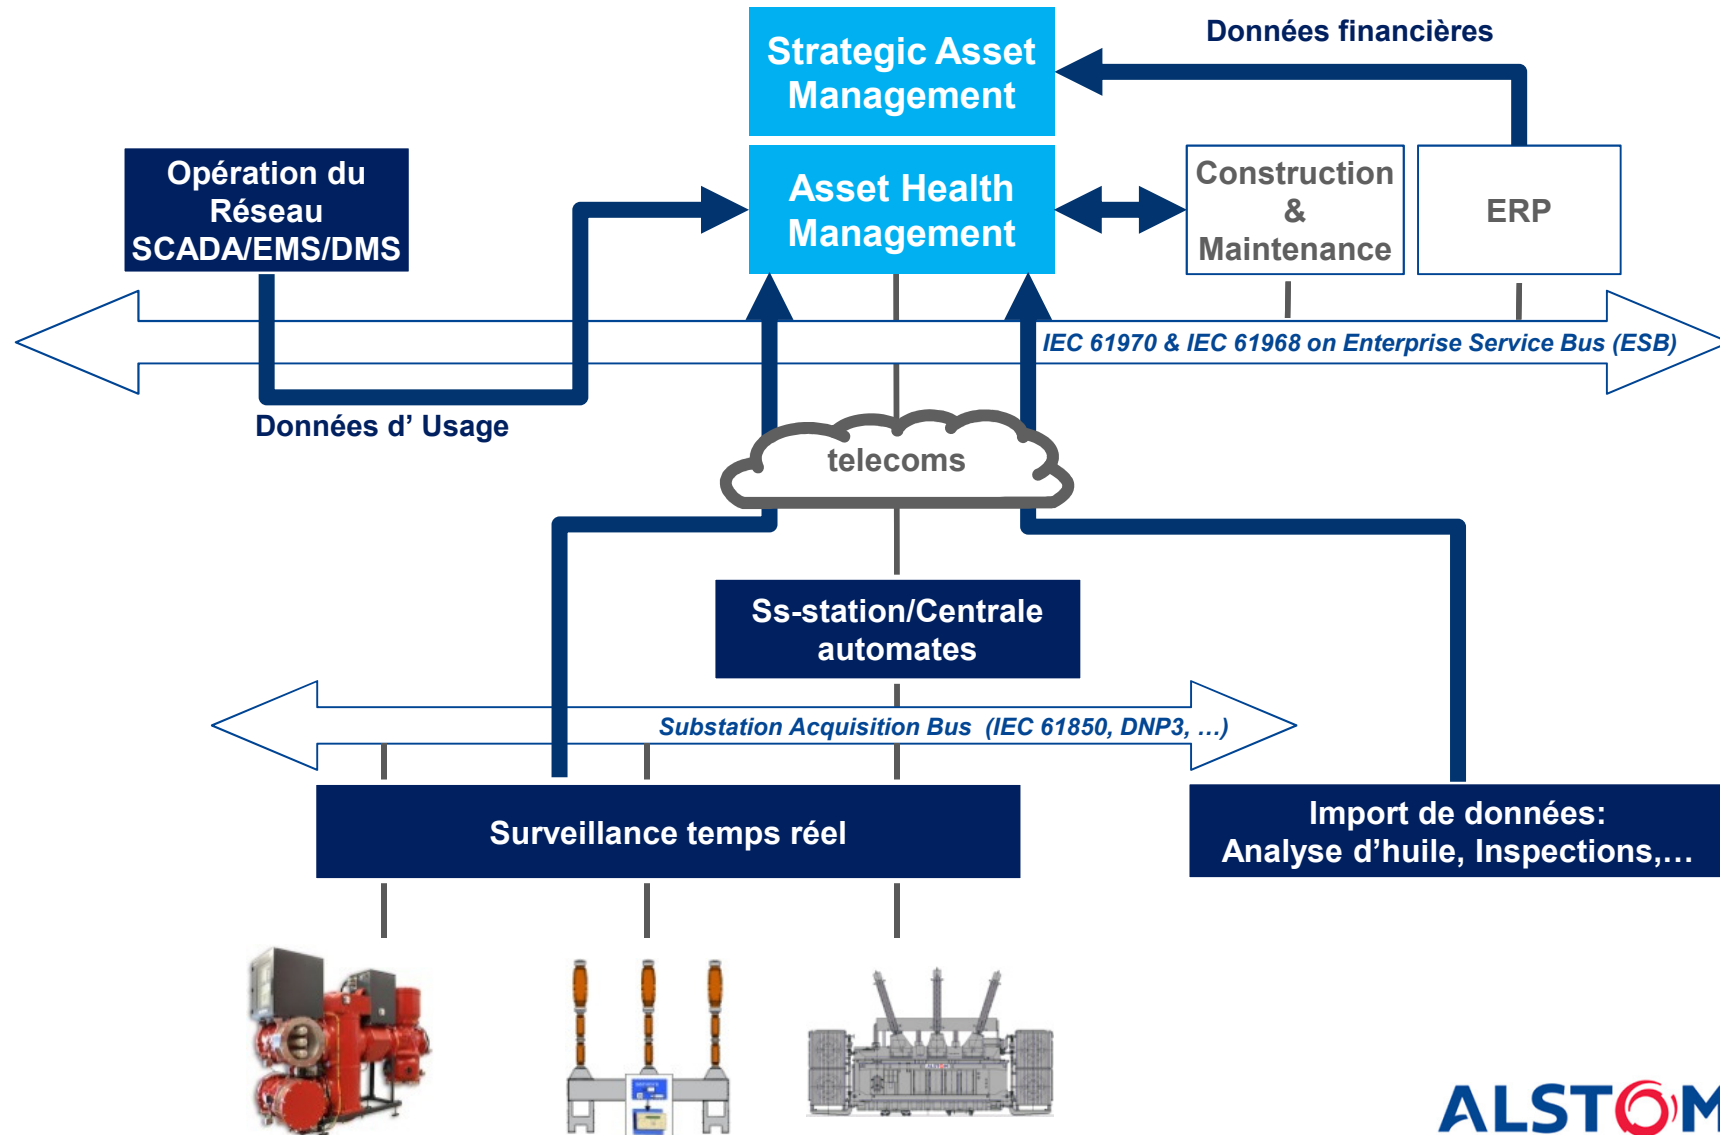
Strategic Asset Management

Données financières

Opération du Réseau SCADA/EMS/DMS

Asset Health Management

Construction & Maintenance

ERP

IEC 61970 & IEC 61968 on Enterprise Service Bus (ESB)

Données d' Usage

telecoms

Ss-station/Centrale automates

Substation Acquisition Bus (IEC 61850, DNP3, …)

Surveillance temps réel

Import de données: Analyse d'huile, Inspections,…

ALSTOM